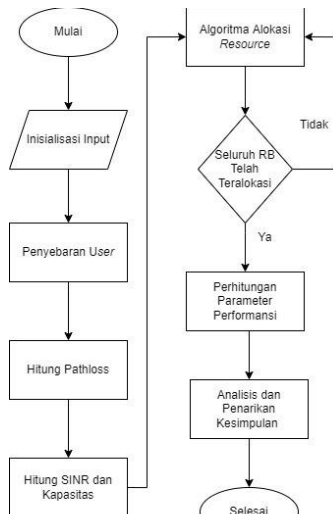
Mulai

Inisialisasi Input

Penyebaran User

Hitung Pathloss

Hitung SINR dan Kapasitas

Algoritma Alokasi Resource

Seluruh RB Telah Teralokasi

Tidak

Ya

Perhitungan Parameter Performansi

Analisis dan Penarikan Kesimpulan

Selesai